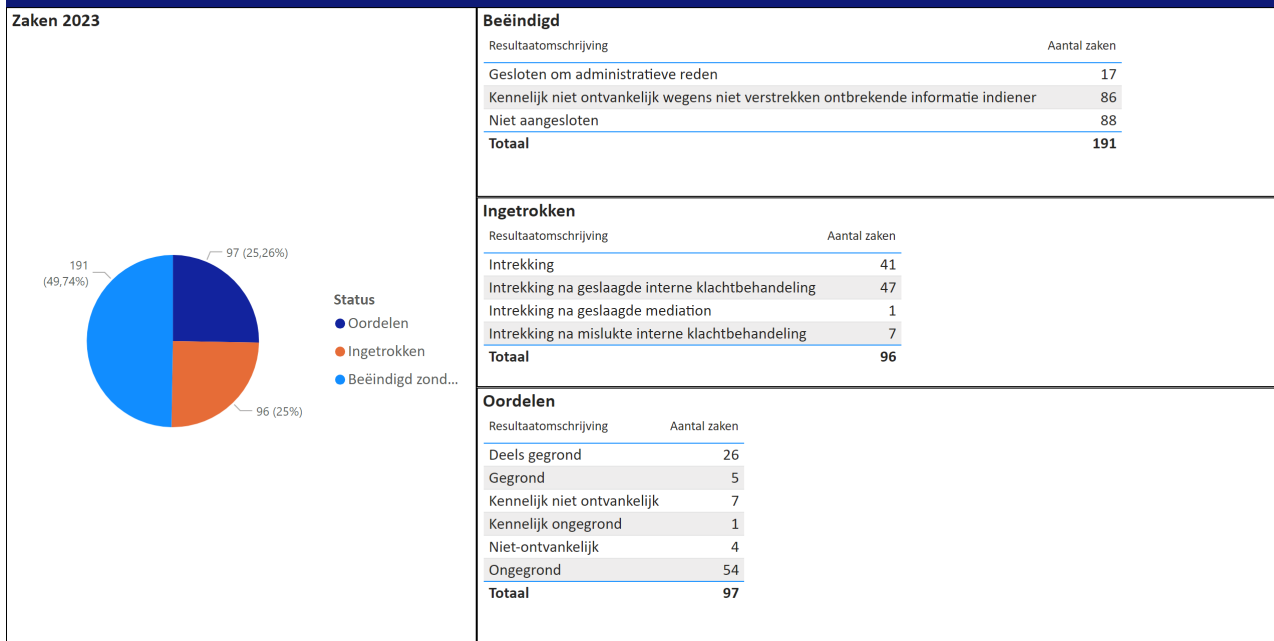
Zaken 2023

191 (49,74%)

97 (25,26%)

96 (25%)

Status
Oordelen
Ingetrokken
Beëindigd zond...

Beëindigd

| Resultaatomschrijving | Aantal zaken |
|---|---|
| Gesloten om administratieve reden | 17 |
| Kennelijk niet ontvankelijk wegens niet verstrekken ontbrekende informatie indiener | 86 |
| Niet aangesloten | 88 |
| **Totaal** | **191** |

Ingetrokken

| Resultaatomschrijving | Aantal zaken |
|---|---|
| Intrekking | 41 |
| Intrekking na geslaagde interne klachtbehandeling | 47 |
| Intrekking na geslaagde mediation | 1 |
| Intrekking na mislukte interne klachtbehandeling | 7 |
| **Totaal** | **96** |

Oordelen

| Resultaatomschrijving | Aantal zaken |
|---|---|
| Deels gegrond | 26 |
| Gegrond | 5 |
| Kennelijk niet ontvankelijk | 7 |
| Kennelijk ongegrond | 1 |
| Niet-ontvankelijk | 4 |
| Ongegrond | 54 |
| **Totaal** | **97** |